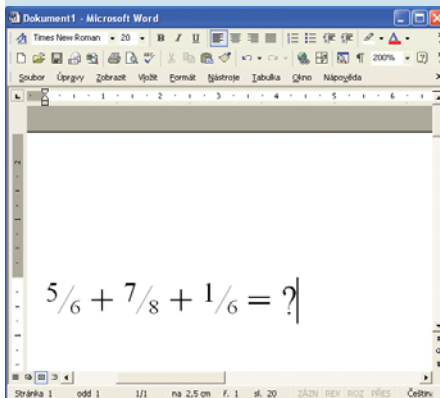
Dokument1 - Microsoft Word

Times New Roman 20 B I U

200%

Soubor Úpravy Zobrazit Vložit Formát Nástroje Tabulka Okno Nápověda

$^5/_6 + ^7/_8 + ^1/_6 = ?$

Stránka 1 odd 1 1/1 na 2,5 cm ř. 1 sl. 20 ZÁZN REV ROZ PŘES Čeština